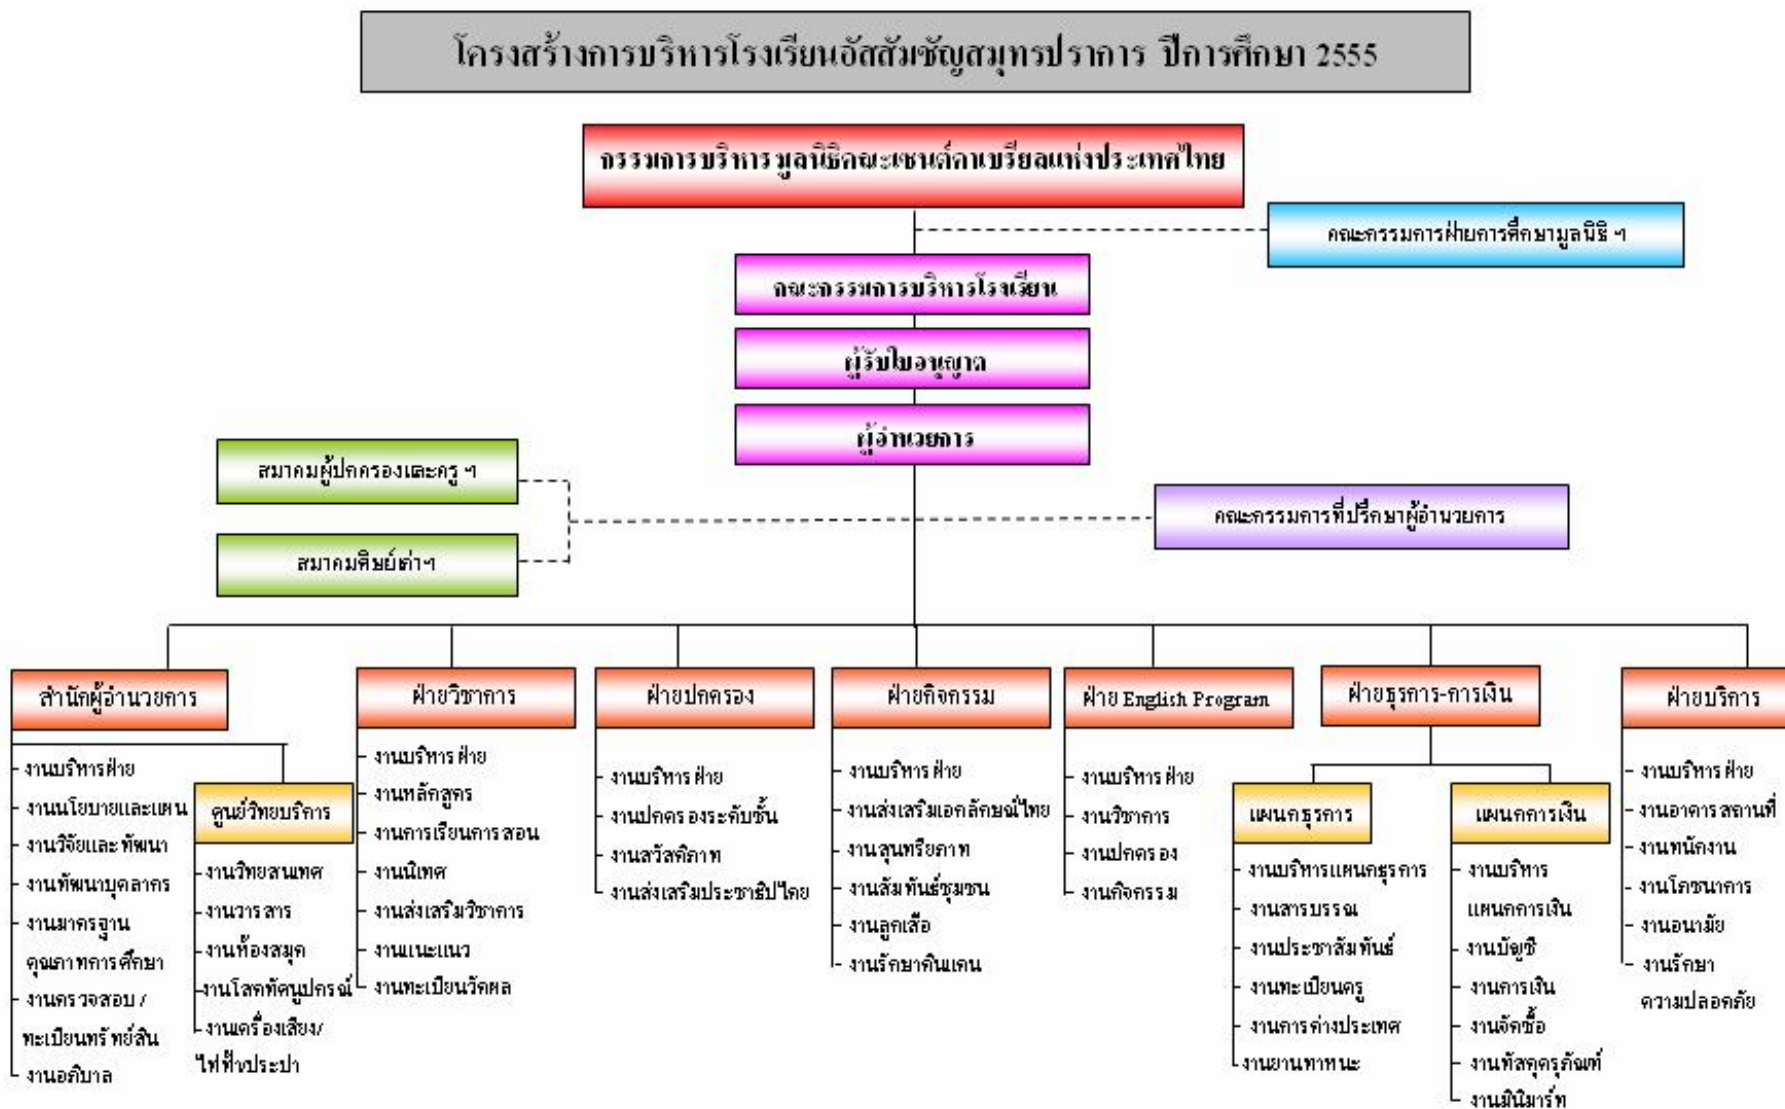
โครงสร้างการบริหารโรงเรียนอัสสัมชัญสมุทรปราการ ปีการศึกษา 2555

กรรมการบริหารมูลนิธิคณะเซนต์คาเบรียลแห่งประเทศไทย

คณะกรรมการฝ่ายการศึกษามูลนิธิ ฯ

คณะกรรมการบริหารโรงเรียน

ผู้รับใบอนุญาต

ผู้อำนวยการ

สมาคมผู้ปกครองและครู ฯ

สมาคมศิษย์เก่าฯ

คณะกรรมการที่ปรึกษาผู้อำนวยการ

สำนักผู้อำนวยการ
งานบริหารฝ่าย
งานนโยบายและแผน
งานวิจัยและพัฒนา
งานพัฒนาบุคลากร
งานมาตรฐานคุณภาพการศึกษา
งานตรวจสอบ / ทะเบียนทรัพย์สิน
งานอภิบาล

ศูนย์วิทยบริการ
งานวิทยสนเทศ
งานวารสาร
งานห้องสมุด
งานโสตทัศนูปกรณ์
งานเครื่องเสียง/ไฟฟ้าประปา

ฝ่ายวิชาการ
งานบริหารฝ่าย
งานหลักสูตร
งานการเรียนการสอน
งานนิเทศ
งานส่งเสริมวิชาการ
งานแนะแนว
งานทะเบียนวัดผล

ฝ่ายปกครอง
งานบริหารฝ่าย
งานปกครองระดับชั้น
งานสวัสดิภาพ
งานส่งเสริมประชาธิปไตย

ฝ่ายกิจกรรม
งานบริหารฝ่าย
งานส่งเสริมเอกลักษณ์ไทย
งานสุนทรียภาพ
งานสัมพันธ์ชุมชน
งานลูกเสือ
งานรักษาดินแดน

ฝ่าย English Program
งานบริหารฝ่าย
งานวิชาการ
งานปกครอง
งานกิจกรรม

ฝ่ายธุรการ-การเงิน

แผนกธุรการ
งานบริหารแผนกธุรการ
งานสารบรรณ
งานประชาสัมพันธ์
งานทะเบียนครู
งานการต่างประเทศ
งานยานพาหนะ

แผนกการเงิน
งานบริหารแผนกการเงิน
งานบัญชี
งานการเงิน
งานจัดซื้อ
งานพัสดุครุภัณฑ์
งานมินิมาร์ท

ฝ่ายบริการ
งานบริหารฝ่าย
งานอาคารสถานที่
งานพนักงาน
งานโภชนาการ
งานอนามัย
งานรักษาความปลอดภัย